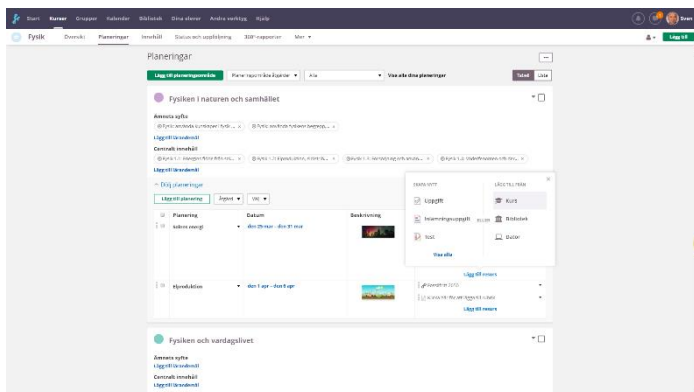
Start Kurser Grupper Kalender Bibliotek Dina elever Andra verktyg Hjälp

Fysik Översikt Planeringar Innehåll Status och uppföljning 360°-rapporter Mer

Lägg till

Planeringar

Lägg till planeringsområde Planer rapporterbara ämnen Alla Visa alla dina planeringar Tabell Lista

Fysiken i naturen och samhället

Ämnets syfte

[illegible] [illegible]

Lägg till ämnesdel

Centralt innehåll

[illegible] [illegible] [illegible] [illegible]

Lägg till ämnesdel

Dölj planeringar

Lägg till planering Åtgärd Val

| Planering | Datum | Beskrivning |
|---|---|---|
| Solens energi | den 29 mar – den 31 mar | |
| Elproduktion | den 1 apr – den 6 apr | |

SKAPA NYTT
Uppgift
Inlämningsuppgift
Test
Visa alla

LÄGG TILL FRÅN
Kurs
ELLER Bibliotek
Dator

Lägg till resurs

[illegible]

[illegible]

Lägg till resurs

Fysiken och vardagslivet

Ämnets syfte

Lägg till ämnesdel

Centralt innehåll

Lägg till ämnesdel